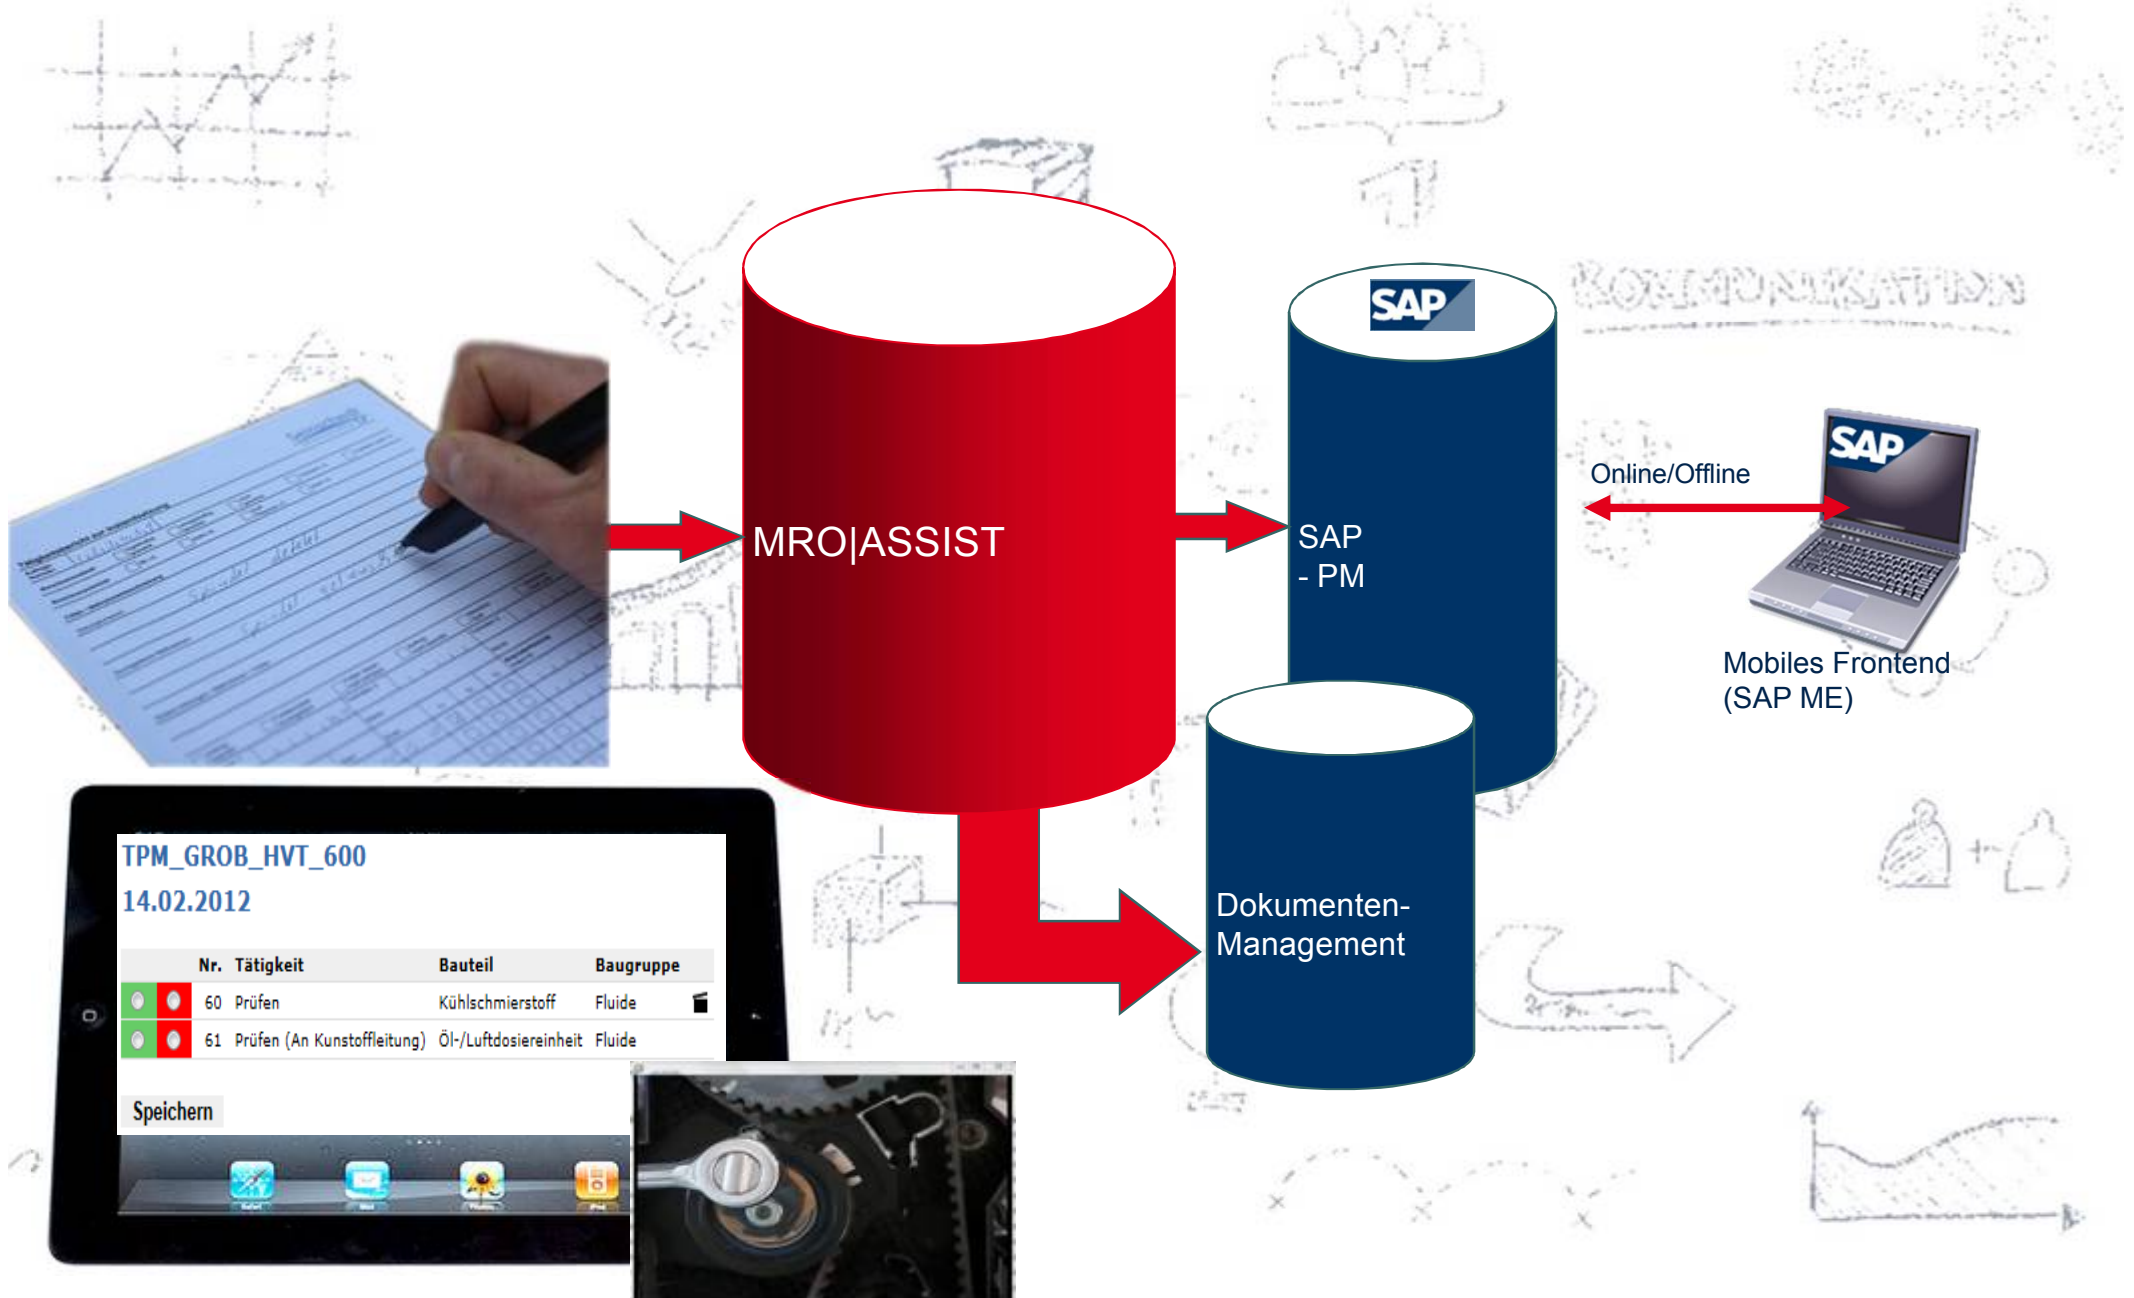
KOMMUNIKATION

MRO|ASSIST

SAP

SAP
- PM

Online/Offline

SAP

Mobiles Frontend
(SAP ME)

Dokumenten-
Management

TPM_GROB_HVT_600
14.02.2012

| Nr. | Tätigkeit | Bauteil | Baugruppe |
|---|---|---|---|
| 60 | Prüfen | Kühlschmierstoff | Fluide |
| 61 | Prüfen (An Kunstoffleitung) | Öl-/Luftdosiereinheit | Fluide |

Speichern